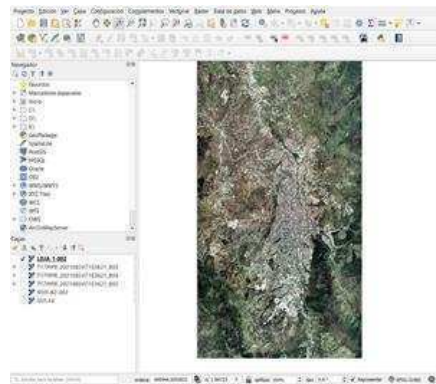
Proyecto Edición Ver Capa Configuración Complementos Vectorial Ráster Base de datos Web Malla Proceso Ayuda

Navegador

Favoritos
Marcadores espaciales
Inicio
C:\
D:\
E:\
GeoPackage
SpatiaLite
PostGIS
MSSQL
Oracle
DB2
WMS/WMTS
XYZ Tiles
WCS
WFS
OWS
ArcGISMapServer

Capas

L8VIA 1-862
T17MRR_20210824T163621_B03
T17MRR_20210824T163621_B02
T17MRR_20210824T163621_B04
RGB-B2-B8
SDS-A

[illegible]